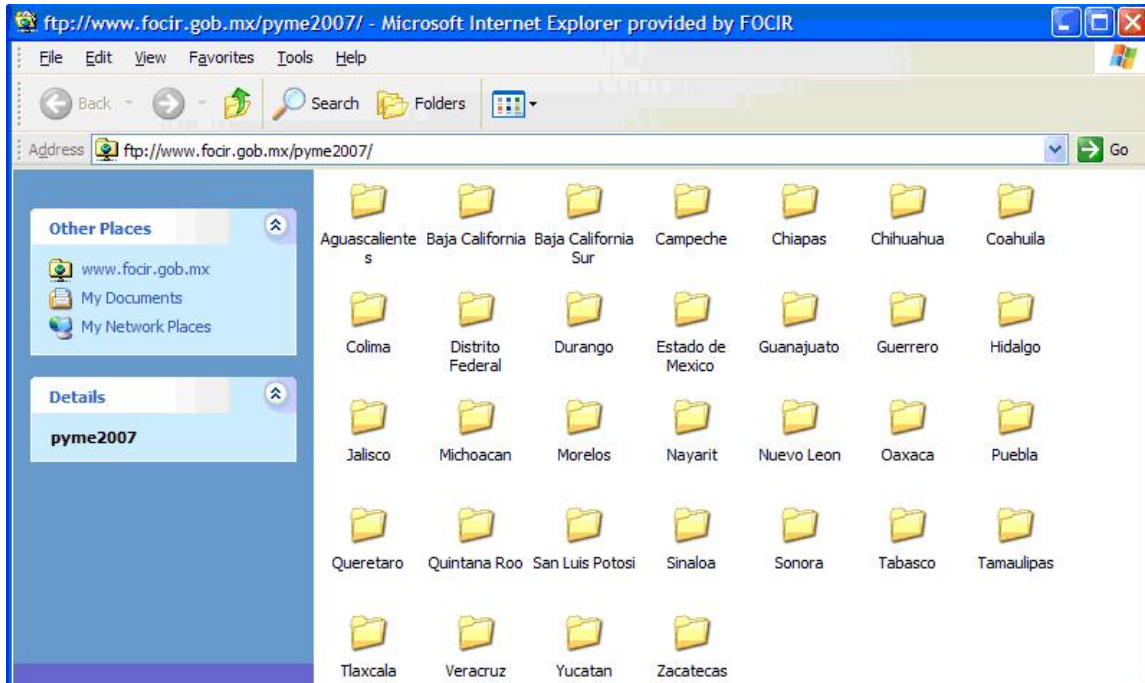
ftp://www.focir.gob.mx/pyme2007/ - Microsoft Internet Explorer provided by FOCIR

File Edit View Favorites Tools Help

Back Search Folders

Address ftp://www.focir.gob.mx/pyme2007/ Go

Other Places

www.focir.gob.mx
My Documents
My Network Places

Details

pyme2007

Aguascalientes
Baja California
Baja California Sur
Campeche
Chiapas
Chihuahua
Coahuila
Colima
Distrito Federal
Durango
Estado de Mexico
Guanajuato
Guerrero
Hidalgo
Jalisco
Michoacan
Morelos
Nayarit
Nuevo Leon
Oaxaca
Puebla
Queretaro
Quintana Roo
San Luis Potosi
Sinaloa
Sonora
Tabasco
Tamaulipas
Tlaxcala
Veracruz
Yucatan
Zacatecas